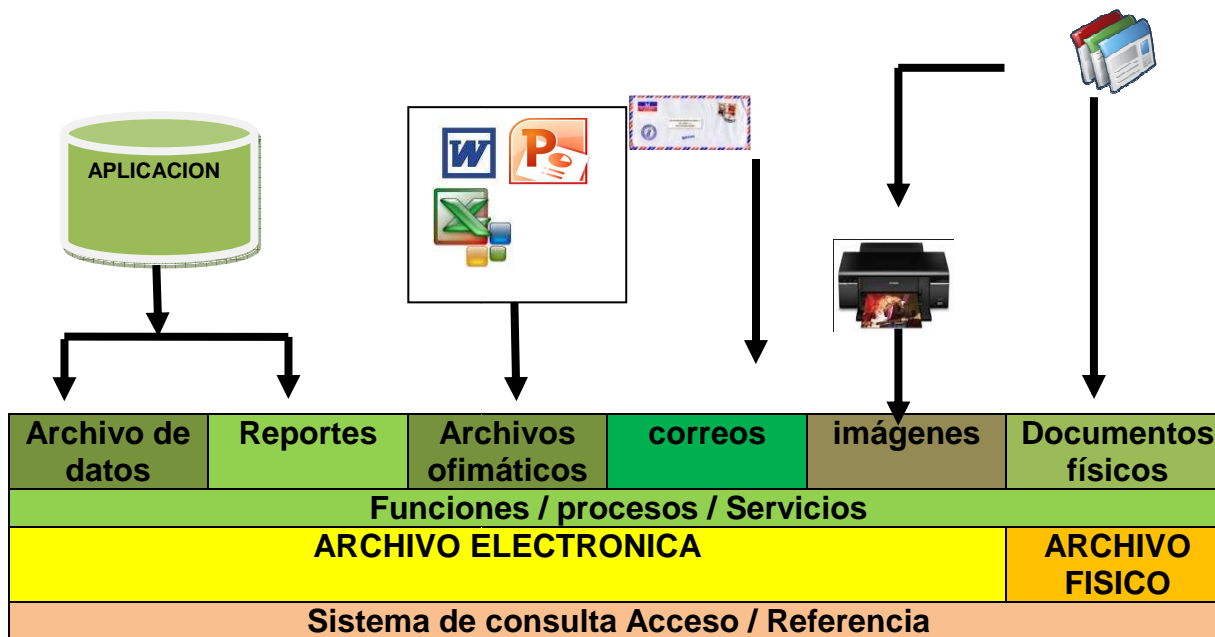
APLICACION

W P X

| Archivo de datos | Reportes | Archivos ofimáticos | correos | imágenes | Documentos físicos |
|---|---|---|---|---|---|
| Funciones / procesos / Servicios | | | | | |
| ARCHIVO ELECTRONICA | | | | | ARCHIVO FISICO |
| Sistema de consulta Acceso / Referencia | | | | | |